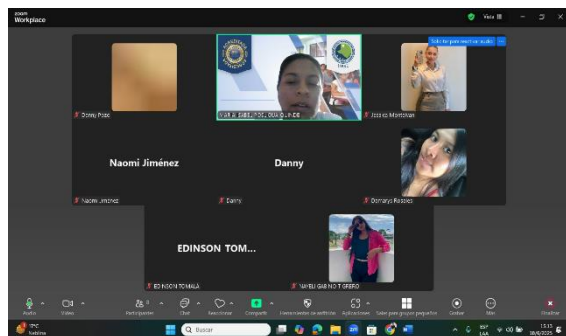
zoom Workplace

Vista

Danny Pozo

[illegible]

Jessica Montalvan

Naomi Jiménez

Danny

Naomi Jimenez

Danny

Domarys Rosales

EDINSON TOM...

EDINSON TOMALÁ

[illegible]

Audio

Video

Participantes

Chat

Reaccionar

Compartir

Aplicaciones

Grabar

Más

Finalizar

Buscar